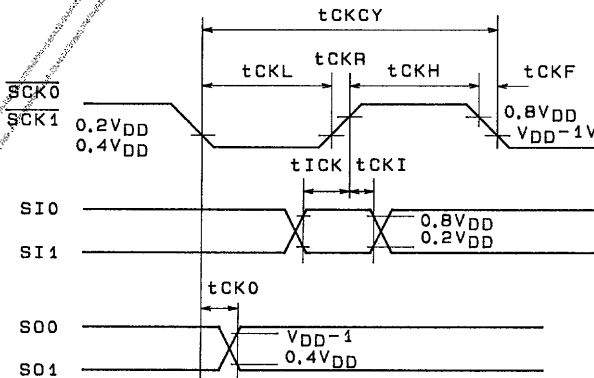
tCKCY

tCKL

tCKR

tCKH

tCKF

$\overline{SCK0}$

$\overline{SCK1}$

$0.2V_{DD}$

$0.4V_{DD}$

$0.8V_{DD}$

$V_{DD}-1V$

tICK

tCKI

SI0

SI1

$0.8V_{DD}$

$0.2V_{DD}$

tCKO

SO0

SO1

$V_{DD}-1$

$0.4V_{DD}$